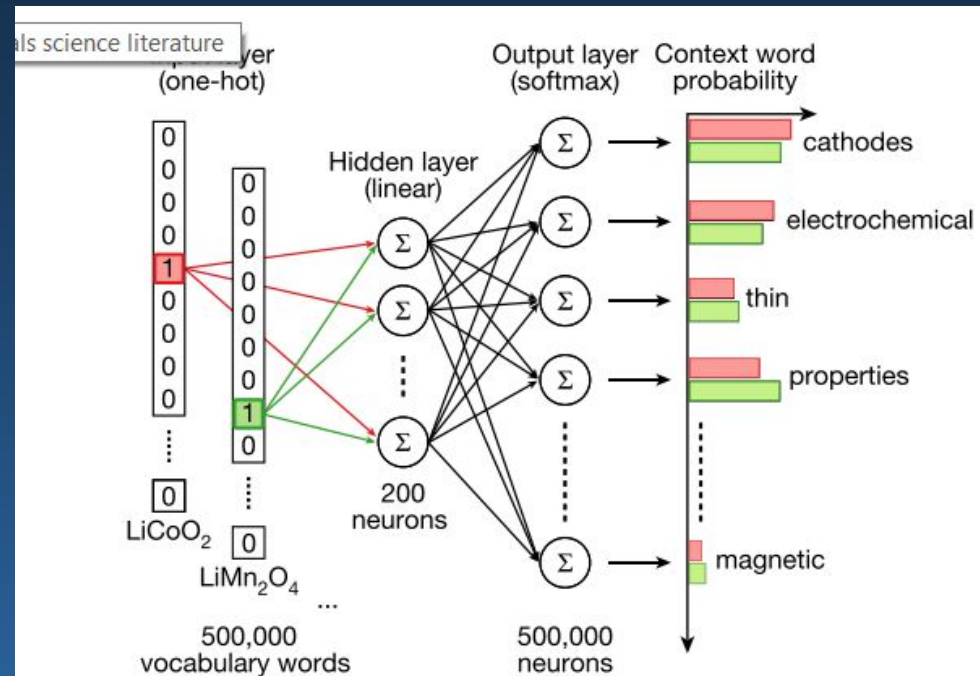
als science literature

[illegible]yer
(one-hot)

0
0
0
0
1
0
0
0
0
0
⋮
0
$LiCoO_2$

0
0
0
0
0
0
0
0
1
0
⋮
0
$LiMn_2O_4$
...

500,000
vocabulary words

Hidden layer
(linear)

Σ
Σ
⋮
Σ

200
neurons

Output layer
(softmax)

Σ
Σ
Σ
Σ
⋮
Σ

500,000
neurons

Context word
probability

cathodes
electrochemical
thin
properties
⋮
magnetic